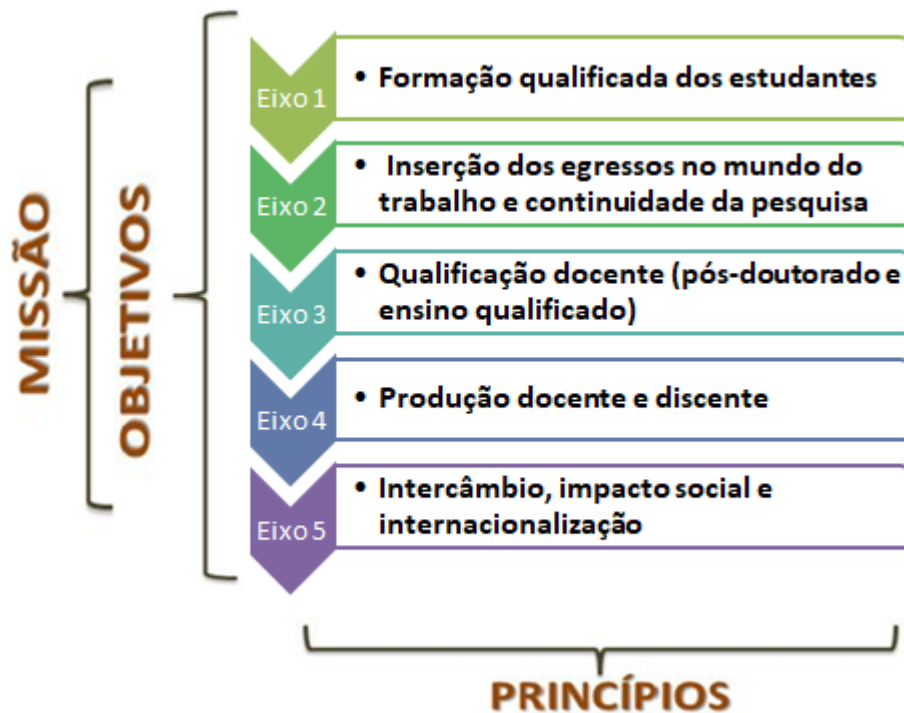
MISSÃO

OBJETIVOS

Eixo 1
• Formação qualificada dos estudantes

Eixo 2
• Inserção dos egressos no mundo do trabalho e continuidade da pesquisa

Eixo 3
• Qualificação docente (pós-doutorado e ensino qualificado)

Eixo 4
• Produção docente e discente

Eixo 5
• Intercâmbio, impacto social e internacionalização

PRINCÍPIOS